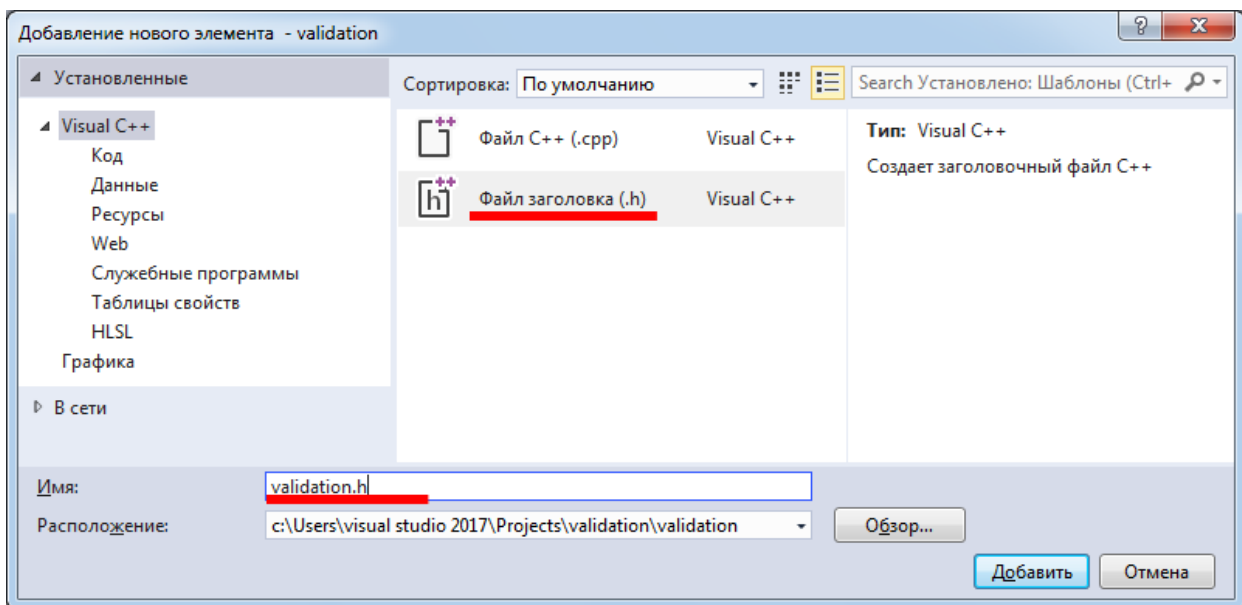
Добавление нового элемента - validation

?

X

◢ Установленные

◢ Visual C++

Код

Данные

Ресурсы

Web

Служебные программы

Таблицы свойств

HLSL

Графика

▷ В сети

Сортировка: По умолчанию

Search Установлено: Шаблоны (Ctrl+

Файл C++ (.cpp) Visual C++

Файл заголовка (.h) Visual C++

Тип: Visual C++

Создает заголовочный файл C++

Имя: validation.h

Расположение: c:\Users\visual studio 2017\Projects\validation\validation

Обзор...

Добавить

Отмена